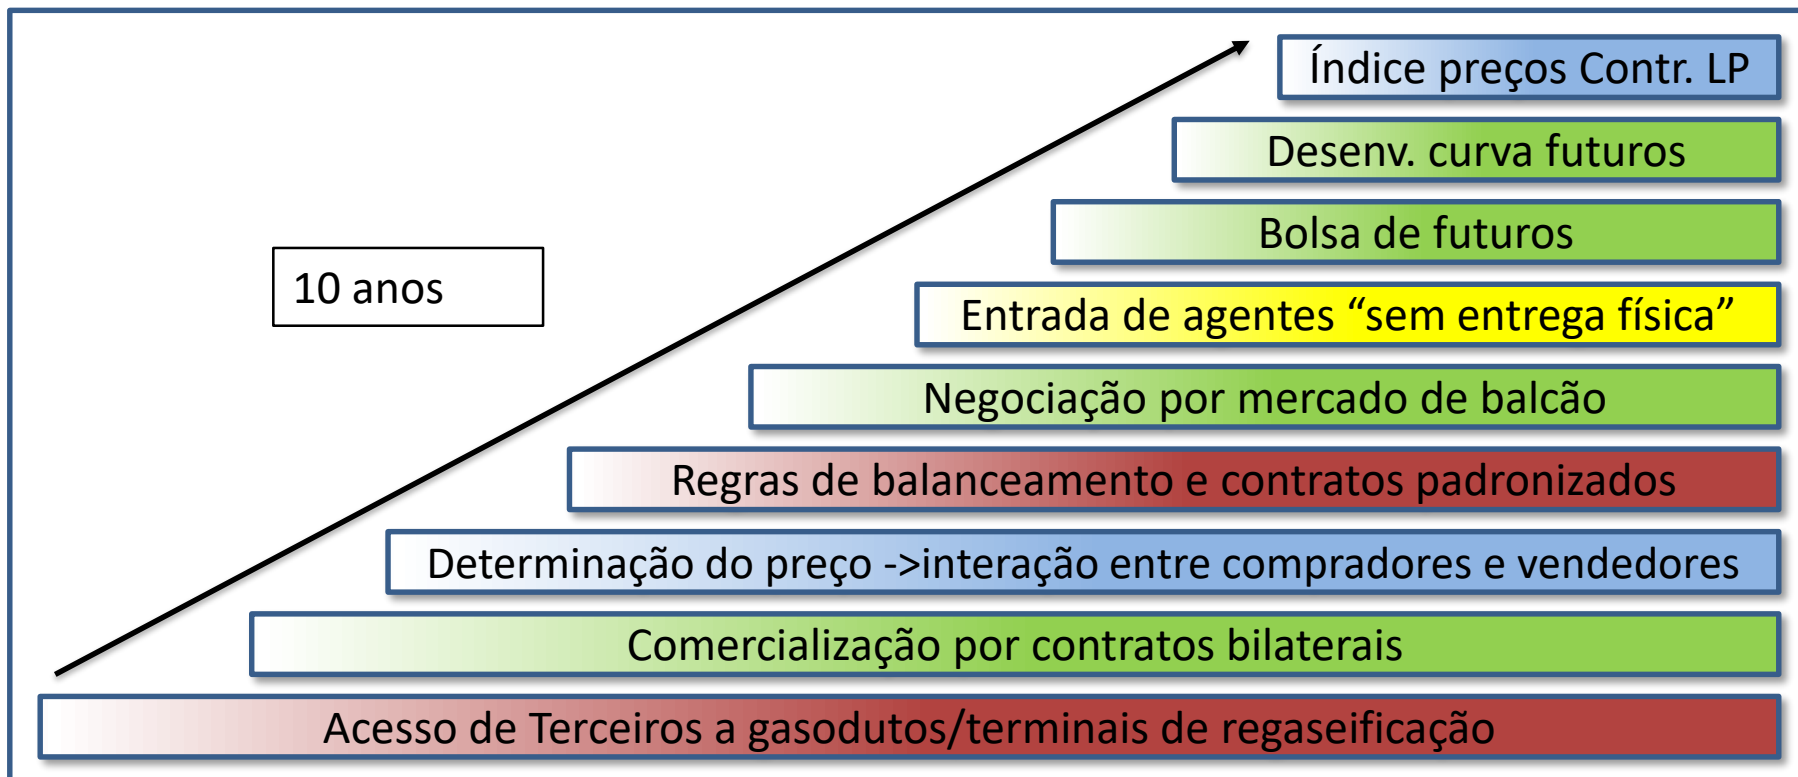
Índice preços Contr. LP

Desenv. curva futuros

Bolsa de futuros

10 anos

Entrada de agentes “sem entrega física”

Negociação por mercado de balcão

Regras de balanceamento e contratos padronizados

Determinação do preço ->interação entre compradores e vendedores

Comercialização por contratos bilaterais

Acesso de Terceiros a gasodutos/terminais de regaseificação